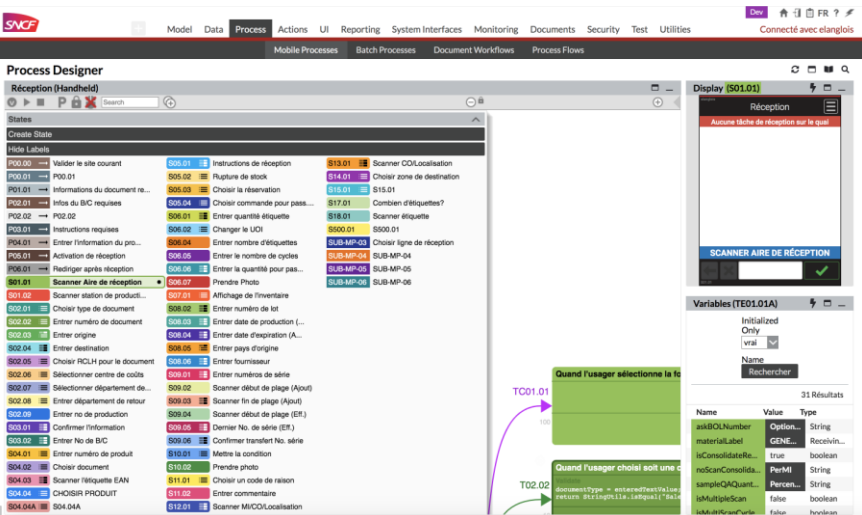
SNCF

Model Data Process Actions UI Reporting System Interfaces Monitoring Documents Security Test Utilities

Dev FR ?

Connecté avec elanglois

Mobile Processes Batch Processes Document Workflows Process Flows

Process Designer

Réception (Handheld)

Search

States

Create State

Hide Labels

P00.00 Valider le site courant
P00.01 P00.01
P01.01 Informations du document re...
P02.01 Infos du B/C requises
P02.02 P02.02
P03.01 Instructions requises
P04.01 Entrer l'information du pro...
P05.01 Activation de réception
P06.01 Rediriger après réception
S01.01 Scanner Aire de réception
S01.02 Scanner station de producti...
S02.01 Choisir type de document
S02.02 Entrer numéro de document
S02.03 Entrer origine
S02.04 Entrer destination
S02.05 Choisir RCLH pour le document
S02.06 Sélectionner centre de coûts
S02.07 Sélectionner département de...
S02.08 Entrer département de retour
S02.09 Entrer no de production
S03.01 Confirmer l'information
S03.02 Entrer No de B/C
S04.01 Entrer numéro de produit
S04.02 Choisir document
S04.03 Scanner l'étiquette EAN
S04.04 CHOISIR PRODUIT
S04.04A S04.04A

S05.01 Instructions de réception
S05.02 Rupture de stock
S05.03 Choisir la réservation
S05.04 Choisir commande pour pass...
S06.01 Entrer quantité étiquette
S06.02 Changer le UOI
S06.04 Entrer nombre d'étiquettes
S06.05 Entrer le nombre de cycles
S06.06 Entrer la quantité pour pas...
S06.07 Prendre Photo
S07.01 Affichage de l'inventaire
S08.02 Entrer numéro de lot
S08.03 Entrer date de production (...
S08.04 Entrer date d'expiration (A...
S08.05 Entrer pays d'origine
S08.06 Entrer fournisseur
S09.01 Entrer numéros de série
S09.02 Scanner début de plage (Ajout)
S09.03 Scanner fin de plage (Ajout)
S09.04 Scanner début de plage (Eff.)
S09.05 Dernier No. de série (Eff.)
S09.06 Confirmer transfert No. série
S10.01 Mettre la condition
S10.02 Prendre photo
S11.01 Choisir un code de raison
S11.02 Entrer commentaire
S12.01 Scanner MI/CO/Localisation

S13.01 Scanner CO/Localisation
S14.01 Choisir zone de destination
S15.01 S15.01
S17.01 Combien d'étiquettes?
S18.01 Scanner étiquette
S500.01 S500.01
SUB-MP-03 Choisir ligne de réception
SUB-MP-04 SUB-MP-04
SUB-MP-05 SUB-MP-05
SUB-MP-06 SUB-MP-06

TC01.01
Quand l'usager sélectionne la fo
T02.02
Quand l'usager choisi soit une c
documentType = enteredTextValue
return StringUtils.isEqual("Sale

Display (S01.01)
Réception
Aucune tâche de réception sur le quai
SCANNER AIRE DE RÉCEPTION

Variables (TE01.01A)
Initialized Only
vrai
Name
Rechercher
31 Résultats

| Name | Value | Type |
|---|---|---|
| askBOLNumber | Option... | String |
| materialLabel | GENE... | Receivin... |
| isConsolidateRe... | true | boolean |
| noScanConsolida... | PerMi | String |
| sampleQAQuant... | Percen... | String |
| isMultipleScan | false | boolean |
| isMultiScanCycle | false | boolean |